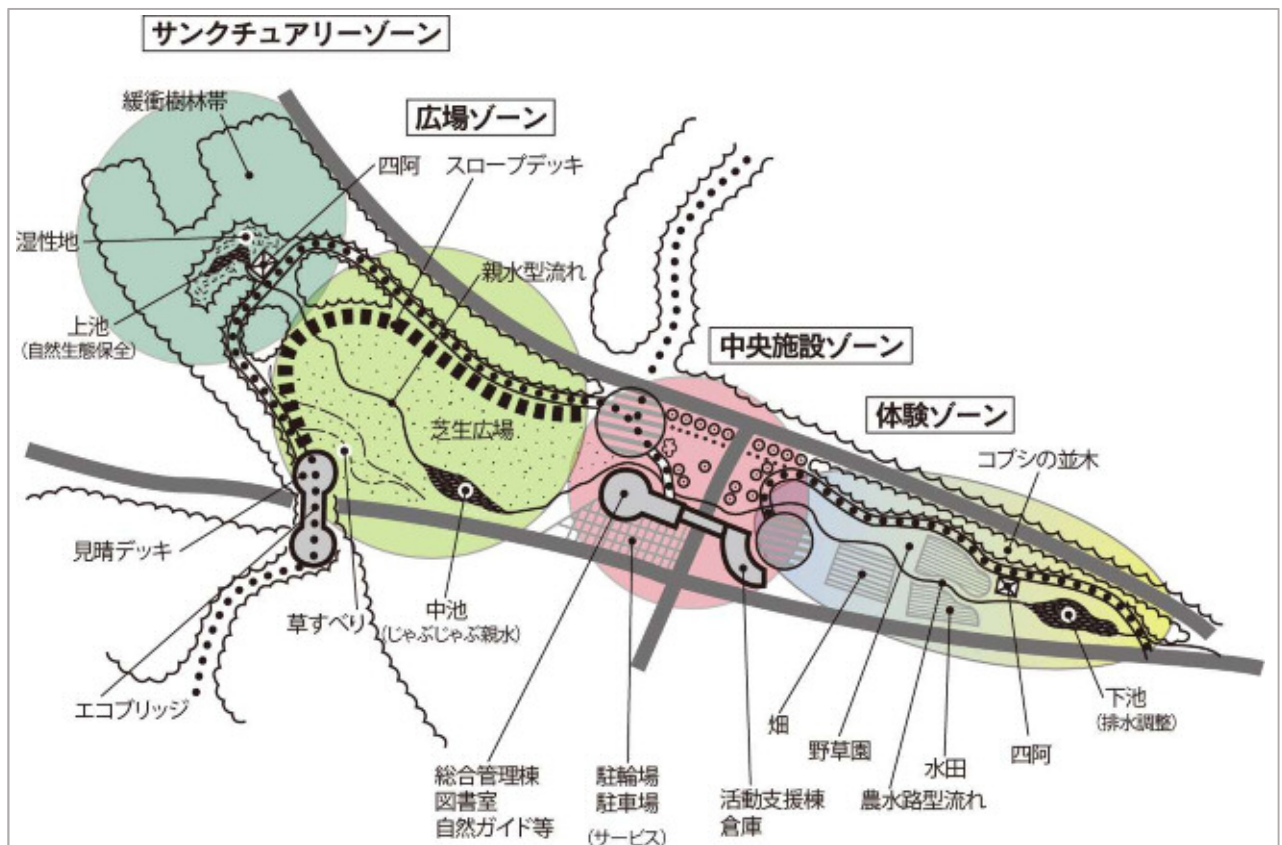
サンクチュアリーゾーン

広場ゾーン

中央施設ゾーン

体験ゾーン

緩衝樹林帯

四阿

スロープデッキ

湿性地

親水型流れ

上池
(自然生態保全)

芝生広場

コブシの並木

見晴デッキ

中池
(じゃぶじゃぶ親水)

草すべり

エコブリッジ

畑

野草園

水田

四阿

下池
(排水調整)

総合管理棟
図書室
自然ガイド等

駐輪場
駐車場
(サービス)

活動支援棟
倉庫

農水路型流れ